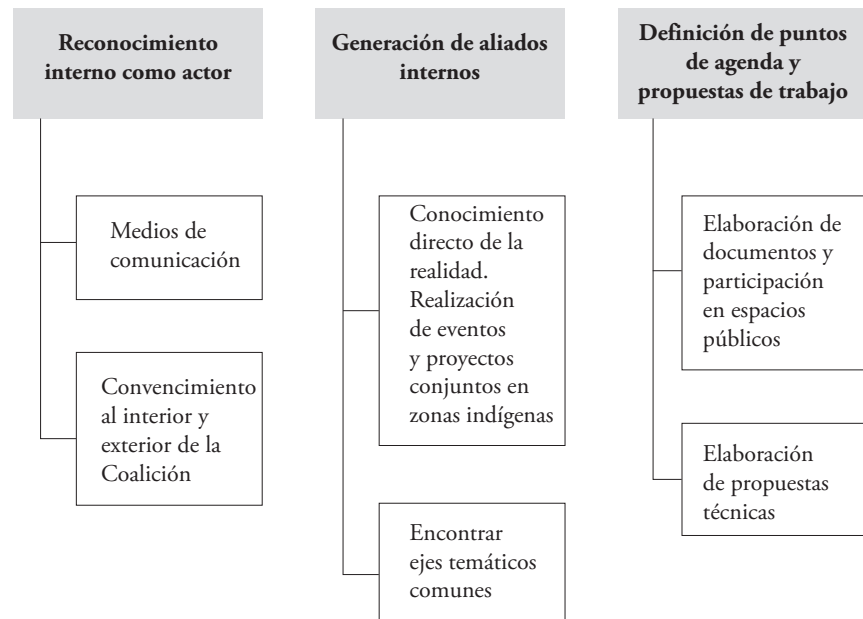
Reconocimiento interno como actor

Medios de comunicación

Convencimiento al interior y exterior de la Coalición

Generación de aliados internos

Conocimiento directo de la realidad. Realización de eventos y proyectos conjuntos en zonas indígenas

Encontrar ejes temáticos comunes

Definición de puntos de agenda y propuestas de trabajo

Elaboración de documentos y participación en espacios públicos

Elaboración de propuestas técnicas